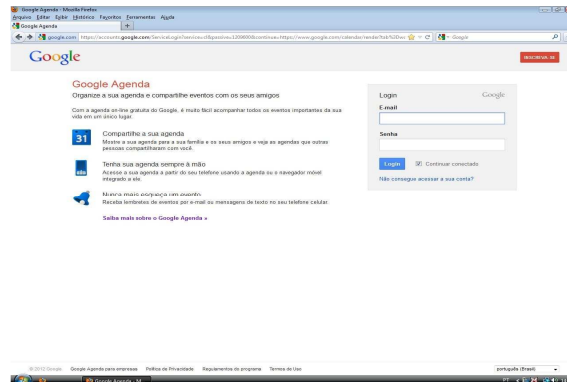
Google Agenda - Mozilla Firefox
Arquivo Editar Exibir Histórico Favoritos Ferramentas Ajuda
Google Agenda +
google.com https://accounts.google.com/ServiceLogin?service=cl&passive=1209600&continue=https://www.google.com/calendar/render?tab%3Dwc
Google
Google
INSCREVA-SE

Google Agenda
Organize a sua agenda e compartilhe eventos com os seus amigos

Com a agenda on-line gratuita do Google, é muito fácil acompanhar todos os eventos importantes da sua vida em um único lugar.

31
Compartilhe a sua agenda
Mostre a sua agenda para a sua família e os seus amigos e veja as agendas que outras pessoas compartilharam com você.

Tenha sua agenda sempre à mão
Acesse a sua agenda a partir do seu telefone usando a agenda ou o navegador móvel integrado a ele.

Nunca mais esqueça um evento
Receba lembretes de eventos por e-mail ou mensagem de texto no seu telefone celular.

Saiba mais sobre o Google Agenda »

Login
Google
E-mail
Senha
Login
Continuar conectado
Não consegue acessar a sua conta?

© 2012 Google Google Agenda para empresas Política de Privacidade Regulamentos do programa Termos de Uso
português (Brasil)
Google Agenda - M...
PT